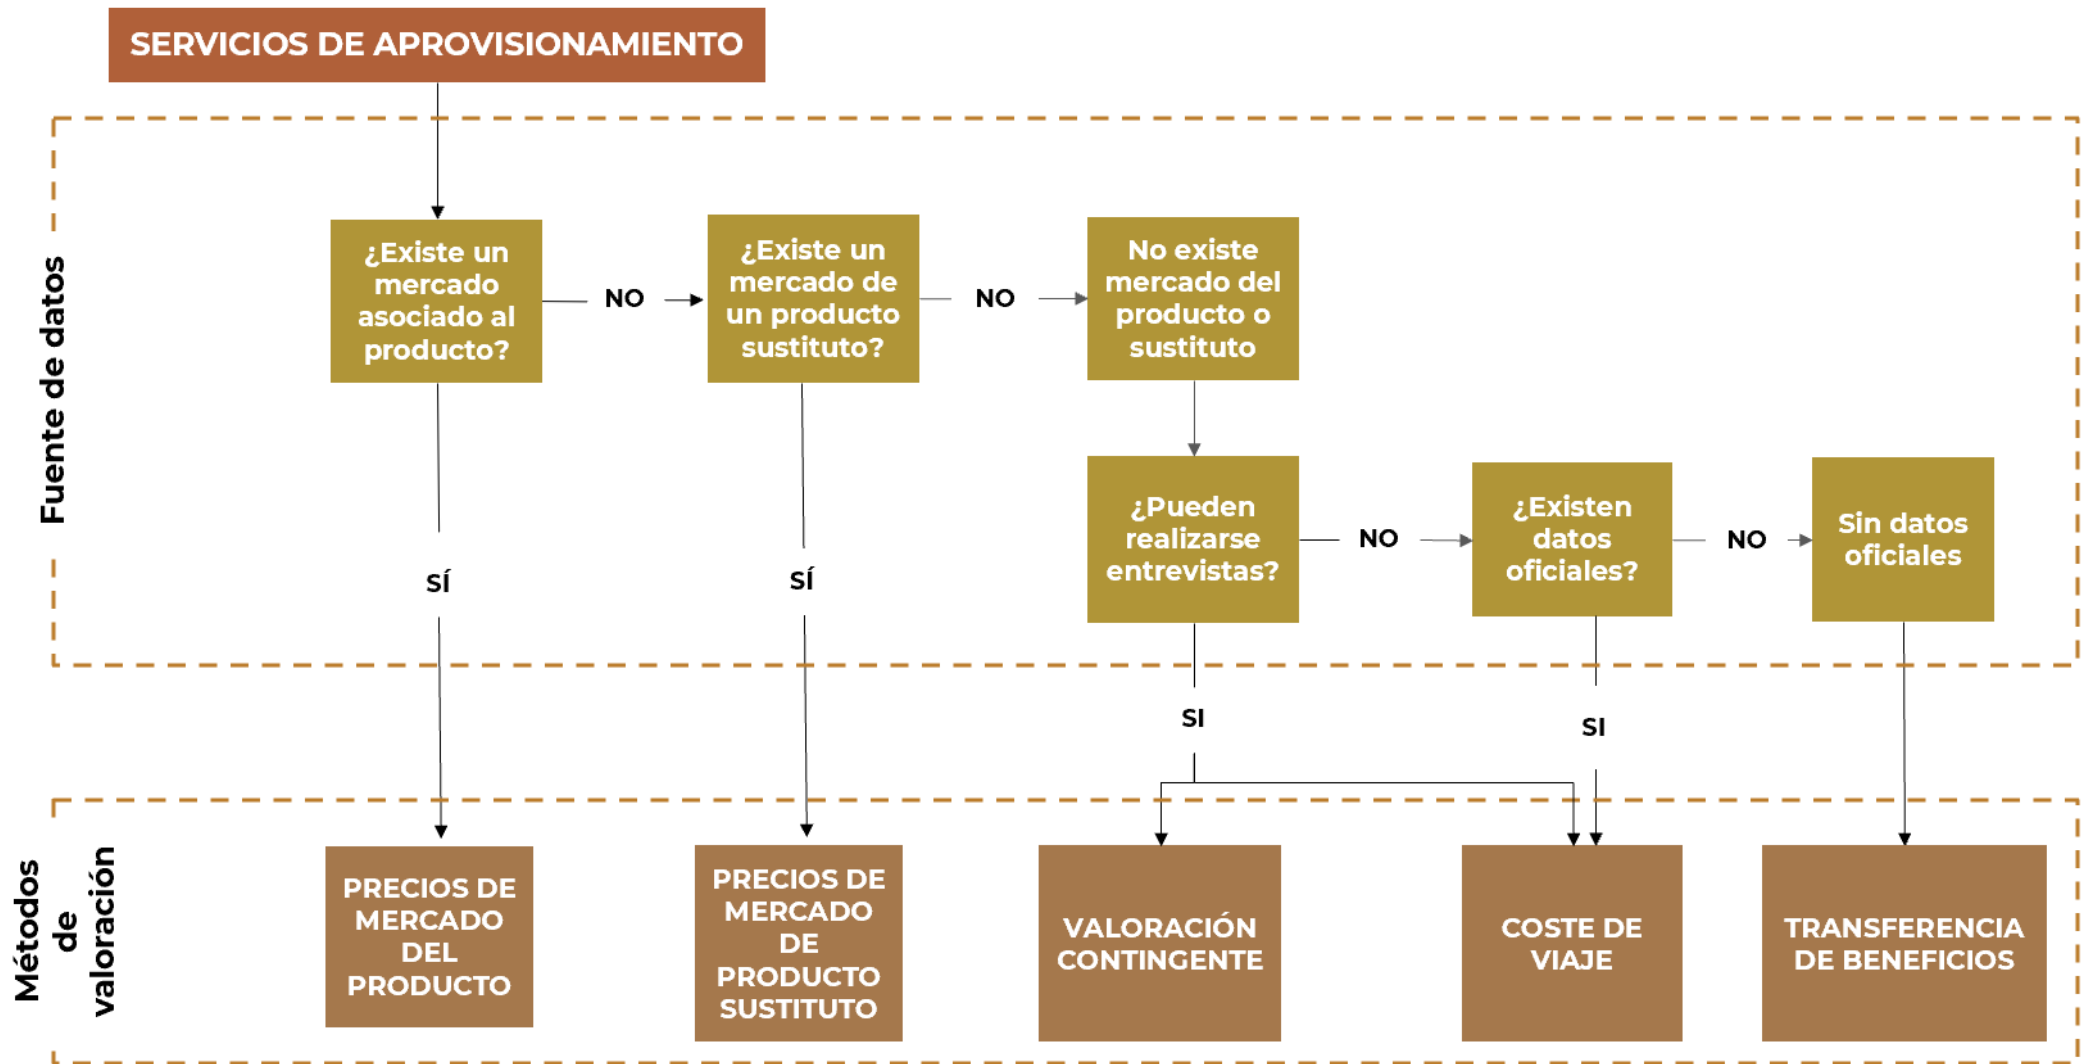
SERVICIOS DE APROVISIONAMIENTO

Fuente de datos

¿Existe un mercado asociado al producto?

NO

¿Existe un mercado de un producto sustituto?

NO

No existe mercado del producto o sustituto

SÍ

SÍ

¿Pueden realizarse entrevistas?

NO

¿Existen datos oficiales?

NO

Sin datos oficiales

SI

SI

Métodos de valoración

PRECIOS DE MERCADO DEL PRODUCTO

PRECIOS DE MERCADO DE PRODUCTO SUSTITUTO

VALORACIÓN CONTINGENTE

COSTE DE VIAJE

TRANSFERENCIA DE BENEFICIOS